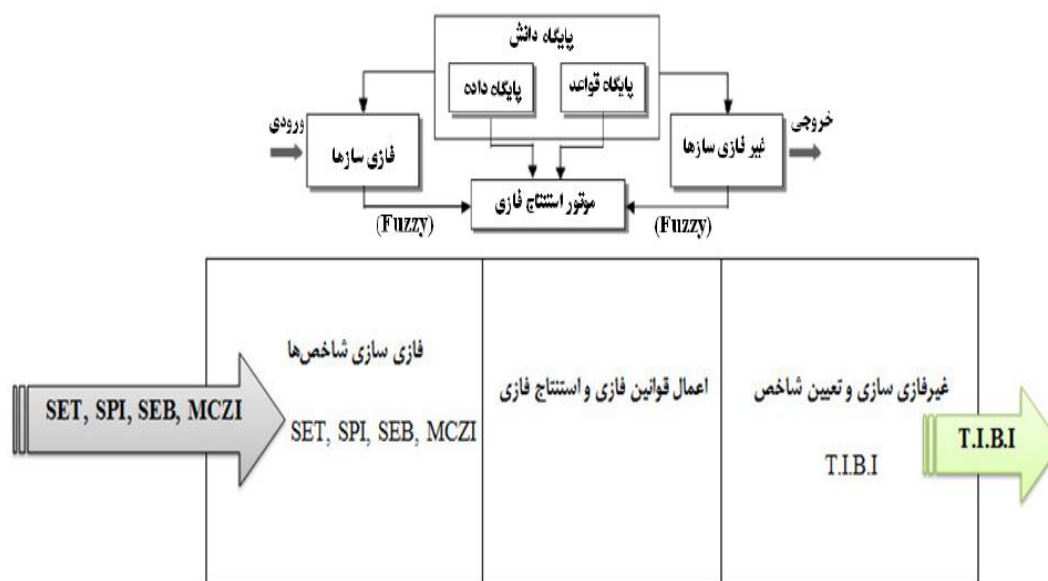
پایگاه دانش

پایگاه داده

پایگاه قواعد

ورودی

فازی سازها

موتور استنتاج فازی

غیر فازی سازها

خروجی

(Fuzzy)

(Fuzzy)

SET, SPI, SEB, MCZI

فازی سازی شاخص‌ها

SET, SPI, SEB, MCZI

اعمال قوانین فازی و استنتاج فازی

غیرفازی سازی و تعیین شاخص

T.I.B.I

T.I.B.I